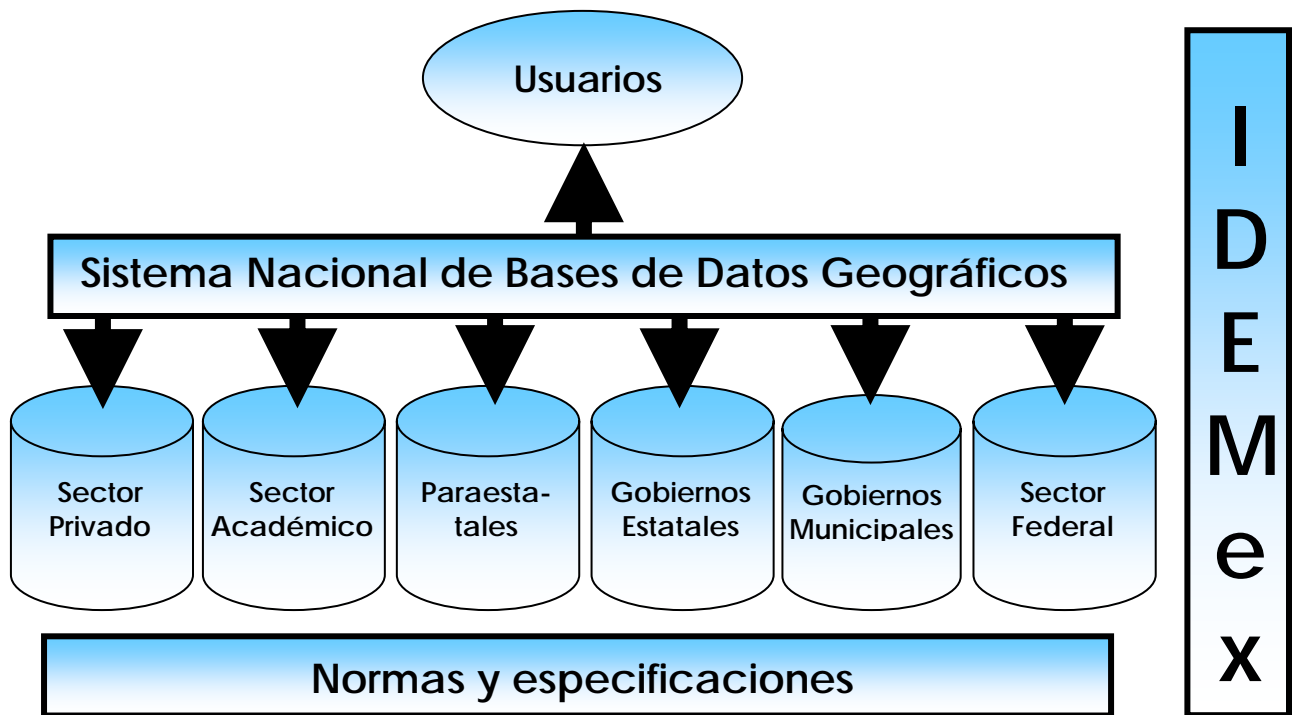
Usuarios

Sistema Nacional de Bases de Datos Geográficos

Sector Privado

Sector Académico

Paraestatales

Gobiernos Estatales

Gobiernos Municipales

Sector Federal

Normas y especificaciones

IDEMex